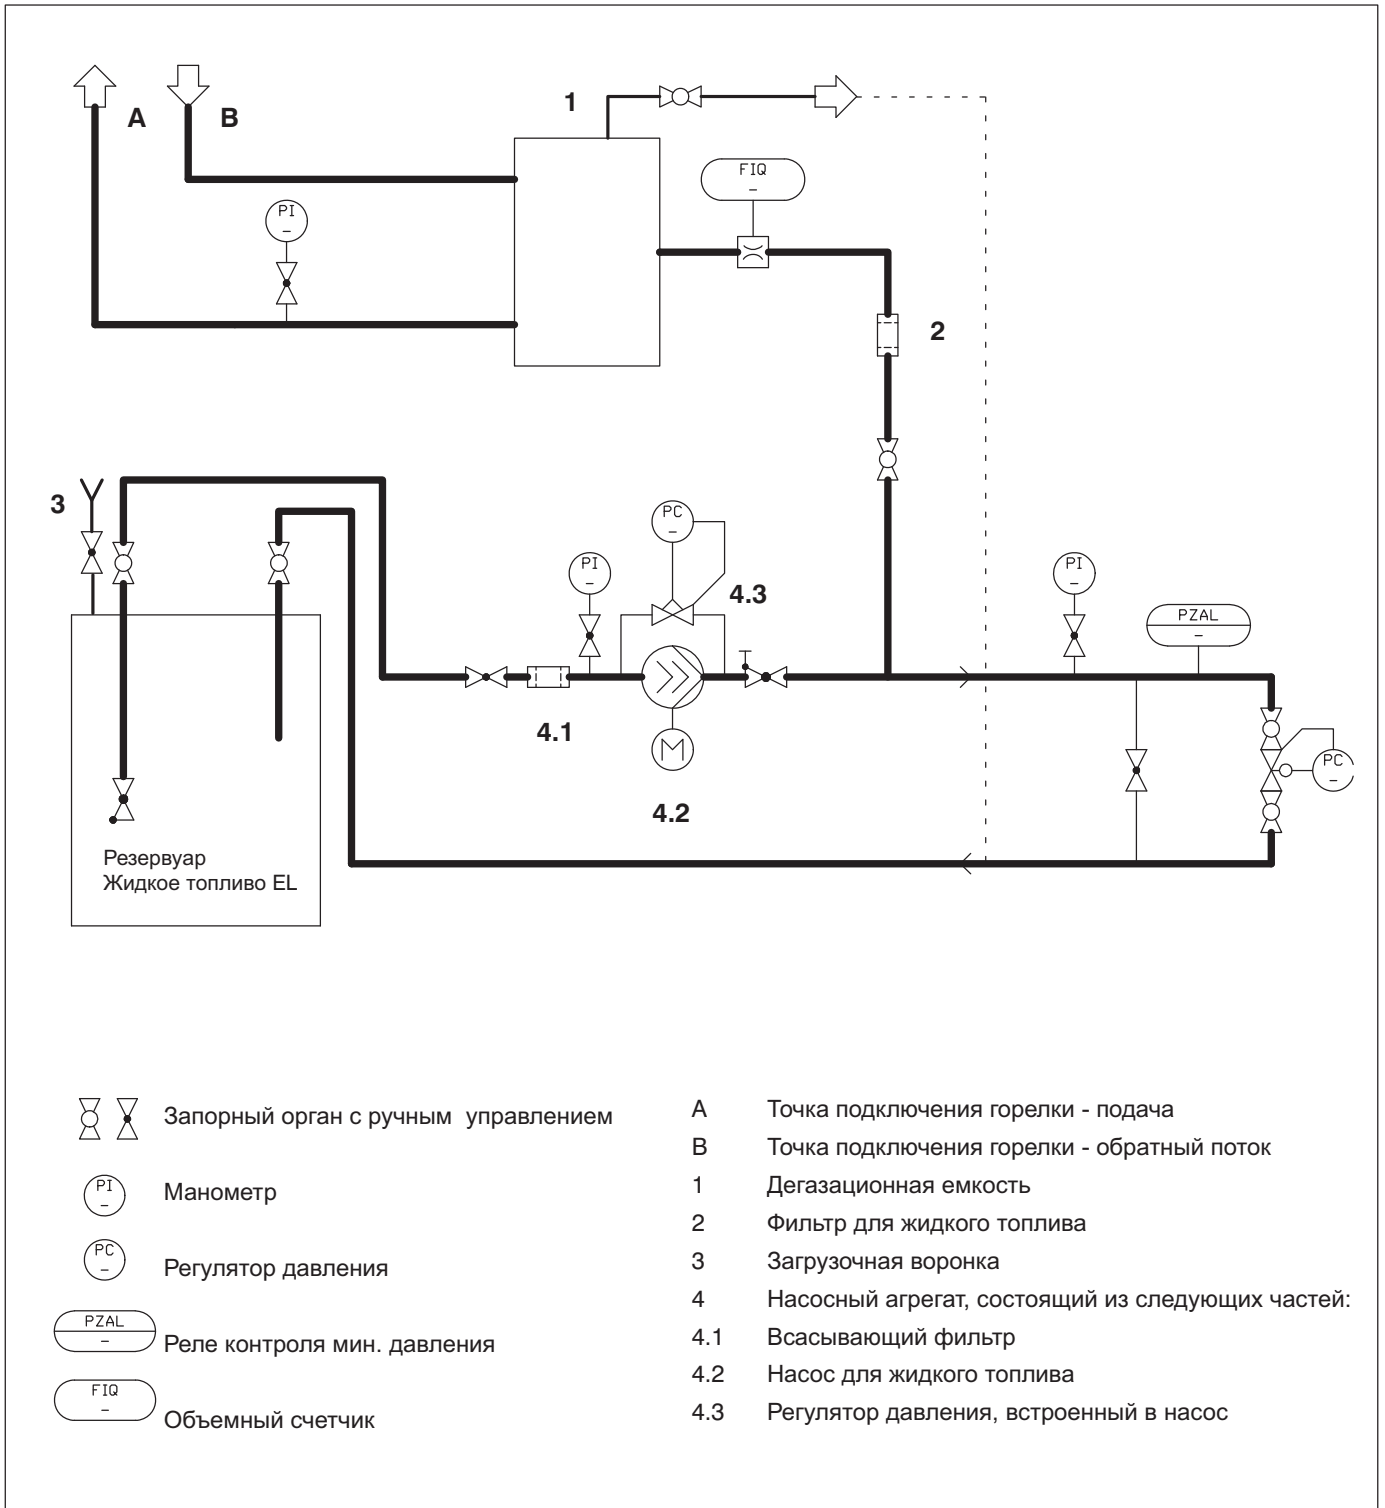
A B

1

FIQ
–

PI
–

2

3

PC
–

PI
–

4.3

PI
–

PZAL
–

PC
–

4.1

4.2

Резервуар
Жидкое топливо EL

Запорный орган с ручным управлением

PI
–
Манометр

PC
–
Регулятор давления

PZAL
–
Реле контроля мин. давления

FIQ
–
Объемный счетчик

A Точка подключения горелки - подача
B Точка подключения горелки - обратный поток
1 Дегазационная емкость
2 Фильтр для жидкого топлива
3 Загрузочная воронка
4 Насосный агрегат, состоящий из следующих частей:
4.1 Всасывающий фильтр
4.2 Насос для жидкого топлива
4.3 Регулятор давления, встроенный в насос